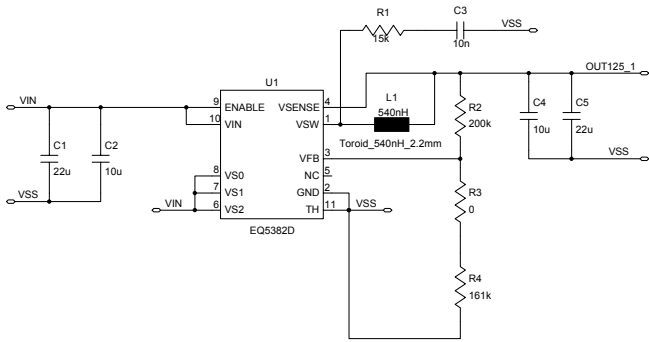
R1
15k
C3
10n
VSS
U1
OUT125_1
VIN
9 ENABLE
VSENSE 4
L1
540nH
10 VIN
VSW 1
R2
200k
C4
10u
C5
22u
Toroid_540nH_2.2mm
3
VFB
VSS
C1
22u
C2
10u
VSS
8 VS0
NC 5
7 VS1
GND 2
R3
0
VIN
6 VS2
TH 11
VSS
EQ5382D
R4
161k